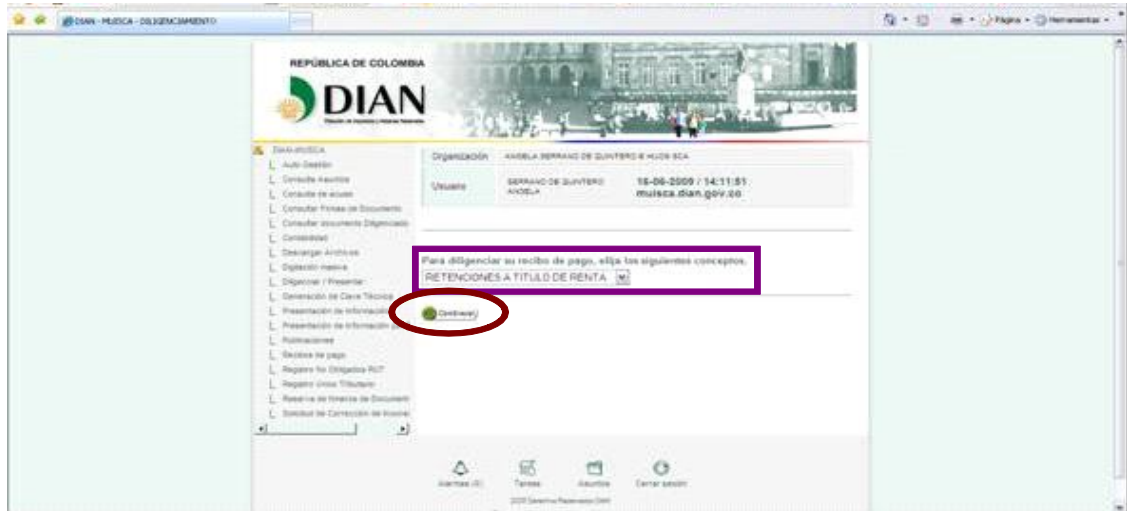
DIAN - MUISCA - DILIGENCIAMIENTO

Página · Herramientas

REPÚBLICA DE COLOMBIA
DIAN

DIAN-MUISCA
Auto Gestión
Consulta Asuntos
Consulta de acceso
Consultar Firmas de Documento
Consultar documento Diligenciado
Contabilidad
Descargar Archivos
Digitación masiva
Diligenciar / Presentar
Generación de Clave Técnica
Presentación de Información
Presentación de Información
Publicaciones
Recibos de pago
Registro No Obligados RUT
Registro Único Tributario
Reserva de Numeración de Documento
Solicitud de Corrección de Inconsistencias

Organización ANGELA SERRANO DE QUINTERO E HIJOS SCA
Usuario SERRANO DE QUINTERO ANGELA 18-06-2009 / 14:11:51 muisca.dian.gov.co

Para diligenciar su recibo de pago, elija los siguientes conceptos.
RETENCIONES A TITULO DE RENTA

Continuar

Alarmas (0) Tareas Asuntos Cerrar sesión
2009 Derechos Reservados DIAN